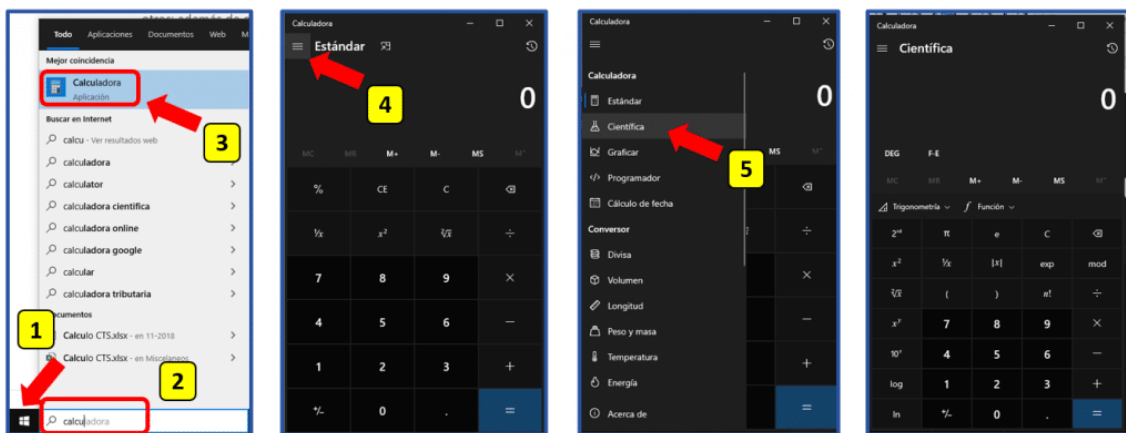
Todo Aplicaciones Documentos Web M

Mejor coincidencia

Calculadora
Aplicación

Buscar en Internet

calcu - Ver resultados web
calculadora
calculator
calculadora cientifica
calculadora online
calculadora google
calcular
calculadora tributaria

Documentos

Calculo CTS.xlsx - en 11-2018
Calculo CTS.xlsx - en Miscelaneos

calculadora

1
2
3

Calculadora

Estándar

0

MC MR M+ M- MS M˅

| % | CE | C | ⌫ |
|---|---|---|---|
| ⅟x | $x^2$ | $\sqrt[2]{x}$ | ÷ |
| 7 | 8 | 9 | × |
| 4 | 5 | 6 | − |
| 1 | 2 | 3 | + |
| +/- | 0 | . | = |

4

Calculadora

Calculadora
Estándar
Científica
Graficar
Programador
Cálculo de fecha
Conversor
Divisa
Volumen
Longitud
Peso y masa
Temperatura
Energía
Acerca de

0

MS M˅

5

Calculadora

Científica

0

DEG F-E

MC MR M+ M- MS M˅

Trigonometría ˅ Función ˅

| $2^{nd}$ | π | e | C | ⌫ |
|---|---|---|---|---|
| $x^2$ | ⅟x | \|x\| | exp | mod |
| $\sqrt[2]{x}$ | ( | ) | n! | ÷ |
| $x^y$ | 7 | 8 | 9 | × |
| $10^x$ | 4 | 5 | 6 | − |
| log | 1 | 2 | 3 | + |
| ln | +/- | 0 | . | = |